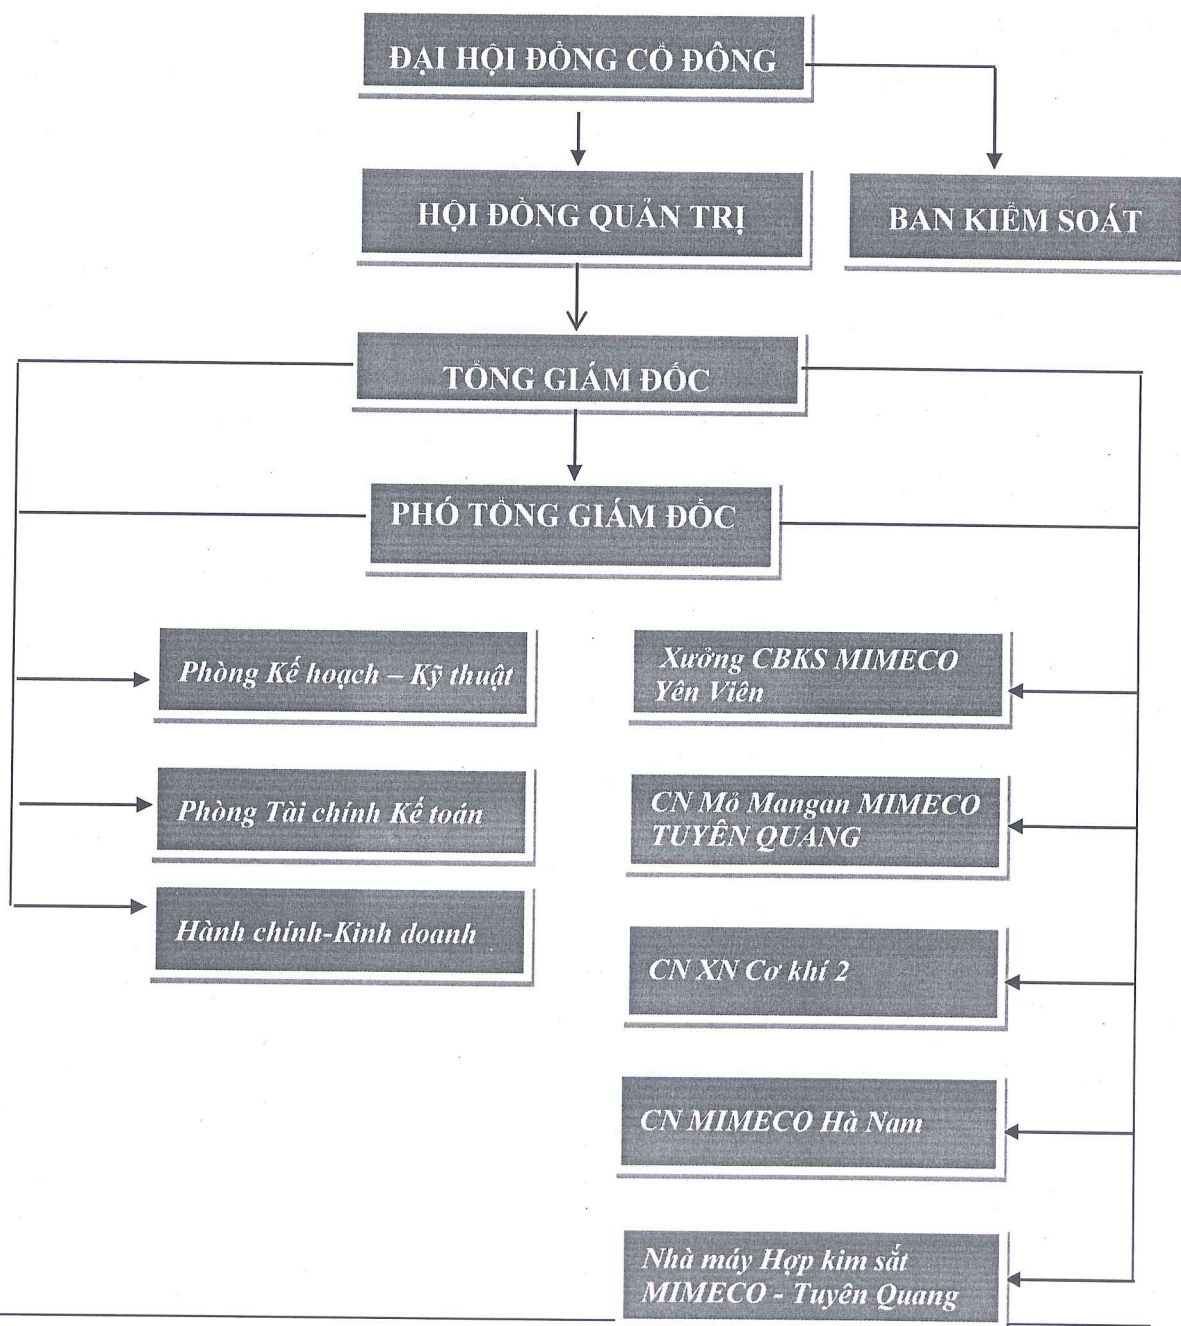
ĐẠI HỘI ĐỒNG CỔ ĐÔNG

HỘI ĐỒNG QUẢN TRỊ

BAN KIỂM SOÁT

TỔNG GIÁM ĐỐC

PHÓ TỔNG GIÁM ĐỐC

Phòng Kế hoạch – Kỹ thuật

Phòng Tài chính Kế toán

Hành chính-Kinh doanh

Xưởng CBKS MIMECO Yên Viên

CN Mỏ Mangan MIMECO TUYÊN QUANG

CN XN Cơ khí 2

CN MIMECO Hà Nam

Nhà máy Hợp kim sắt MIMECO - Tuyên Quang